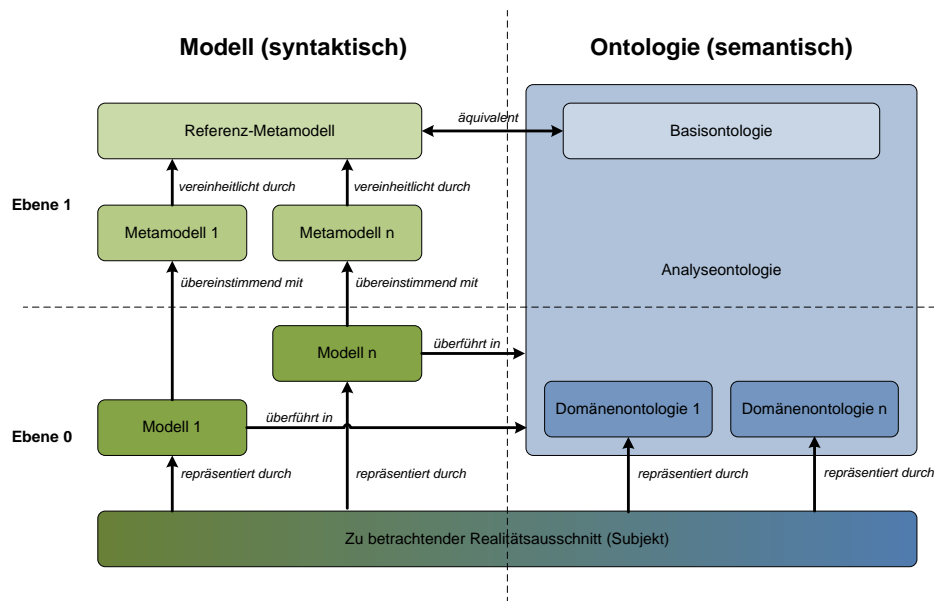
Modell (syntaktisch)

Ontologie (semantisch)

Referenz-Metamodell

äquivalent

Basisontologie

vereinheitlicht durch

vereinheitlicht durch

Ebene 1

Metamodell 1

Metamodell n

Analyseontologie

übereinstimmend mit

übereinstimmend mit

Modell n

überführt in

Domänenontologie 1

Domänenontologie n

Ebene 0

Modell 1

überführt in

repräsentiert durch

repräsentiert durch

repräsentiert durch

repräsentiert durch

Zu betrachtender Realitätsausschnitt (Subjekt)